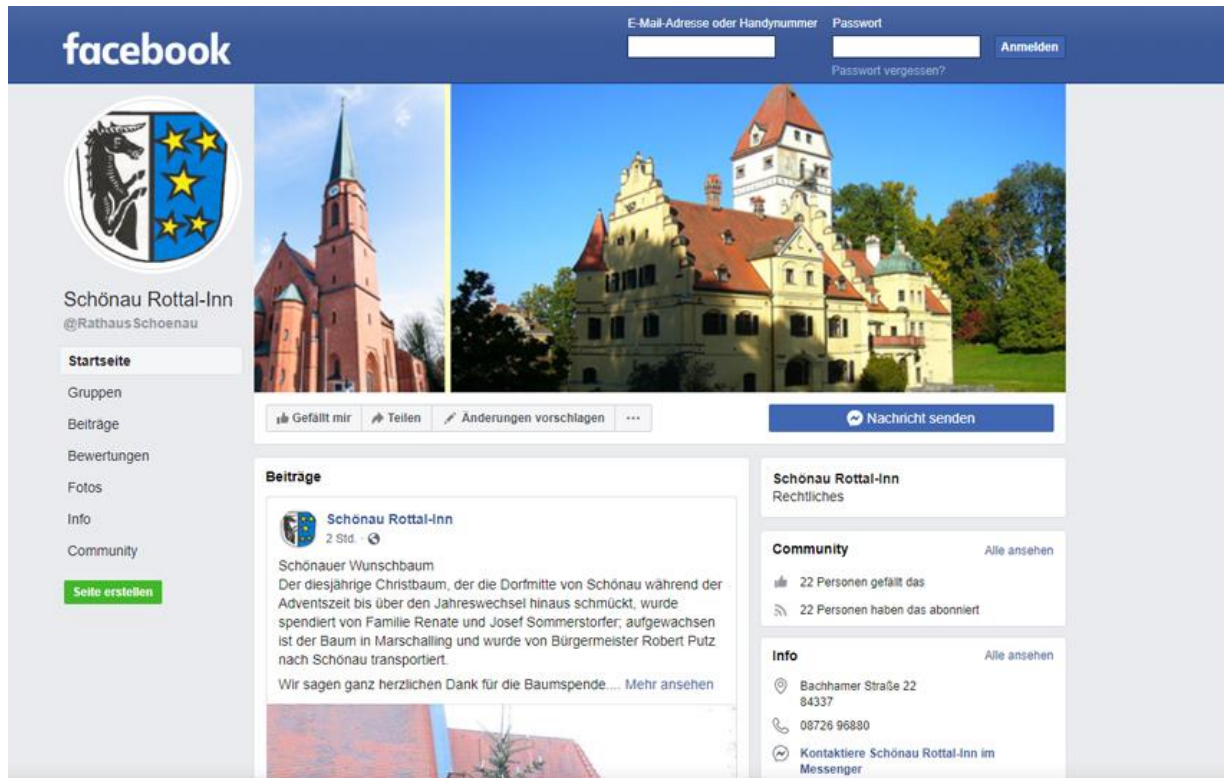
facebook

E-Mail-Adresse oder Handynummer
Passwort
Anmelden
Passwort vergessen?

Schönau Rottal-Inn
@RathausSchoenau

Startseite
Gruppen
Beiträge
Bewertungen
Fotos
Info
Community

Seite erstellen

Gefällt mir
Teilen
Änderungen vorschlagen
···

Nachricht senden

Beiträge

Schönau Rottal-Inn
2 Std. ·

Schönauer Wunschbaum
Der diesjährige Christbaum, der die Dorfmitte von Schönau während der Adventszeit bis über den Jahreswechsel hinaus schmückt, wurde spendiert von Familie Renate und Josef Sommerstorfer; aufgewachsen ist der Baum in Marschalling und wurde von Bürgermeister Robert Putz nach Schönau transportiert.

Wir sagen ganz herzlichen Dank für die Baumspende.... Mehr ansehen

Schönau Rottal-Inn
Rechtliches

Community
Alle ansehen
22 Personen gefällt das
22 Personen haben das abonniert

Info
Alle ansehen
Bachhamer Straße 22
84337
08726 96880
Kontaktiere Schönau Rottal-Inn im Messenger